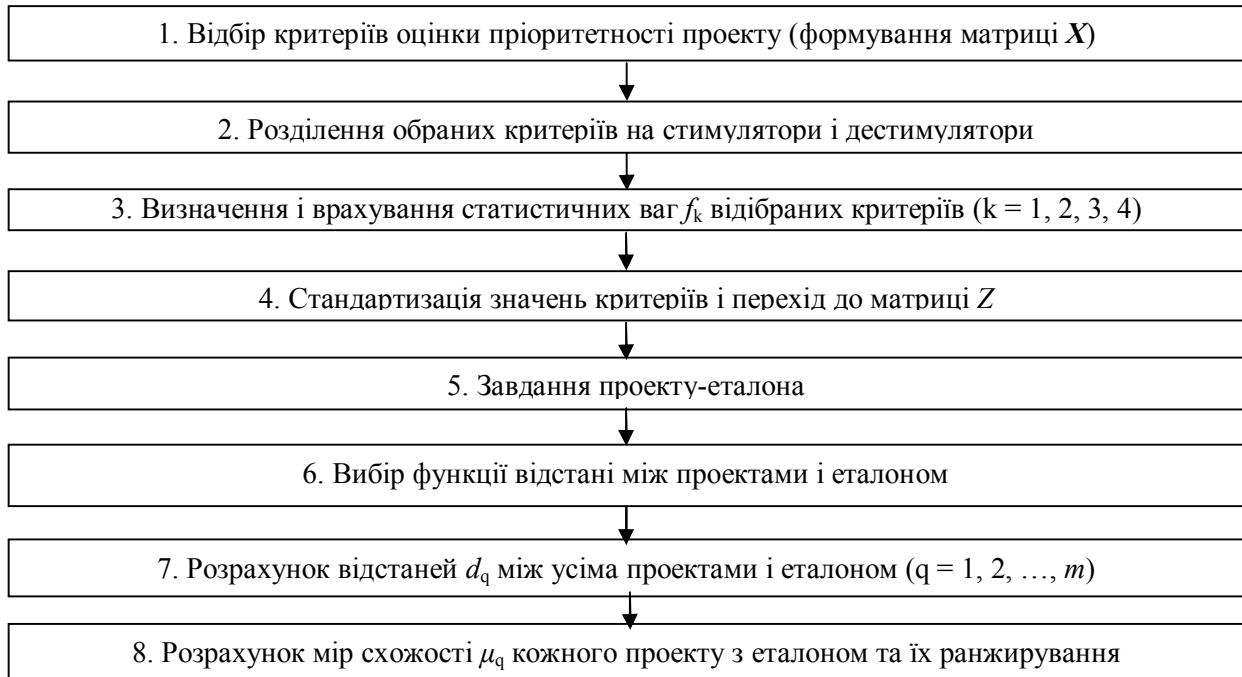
1. Відбір критеріїв оцінки пріоритетності проекту (формування матриці $\boldsymbol{X}$)

2. Розділення обраних критеріїв на стимулятори і дестимулятори

3. Визначення і врахування статистичних ваг $f_k$ відібраних критеріїв (k = 1, 2, 3, 4)

4. Стандартизація значень критеріїв і перехід до матриці $Z$

5. Завдання проекту-еталона

6. Вибір функції відстані між проектами і еталоном

7. Розрахунок відстаней $d_q$ між усіма проектами і еталоном (q = 1, 2, …, $m$)

8. Розрахунок мір схожості $\mu_q$ кожного проекту з еталоном та їх ранжирування